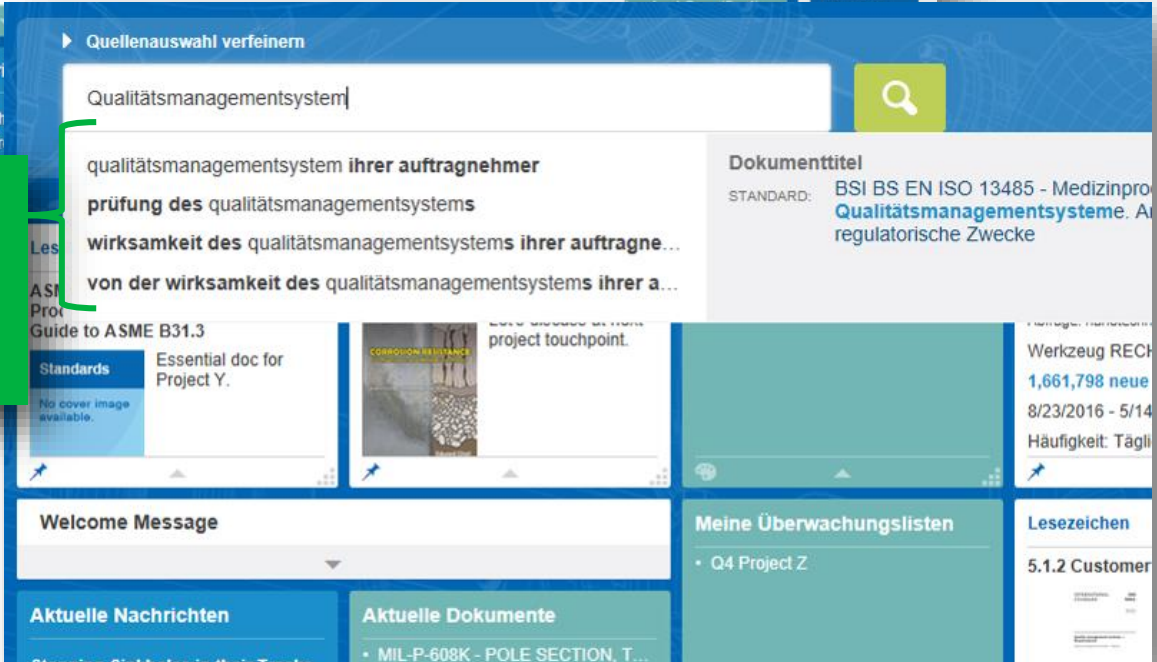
Quellenauswahl verfeinern

Qualitätsmanagementsystem

qualitätsmanagementsystem ihrer auftragnehmer

prüfung des qualitätsmanagementsystems

wirksamkeit des qualitätsmanagementsystems ihrer auftragne…

von der wirksamkeit des qualitätsmanagementsystems ihrer a…

Dokumenttitel

STANDARD: BSI BS EN ISO 13485 - Medizinpro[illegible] Qualitätsmanagementsysteme. A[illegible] regulatorische Zwecke

Les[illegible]

ASM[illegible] Pro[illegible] Guide to ASME B31.3

Standards

No cover image available.

Essential doc for Project Y.

CORROSION RESISTANCE

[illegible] project touchpoint.

Werkzeug RECH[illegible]

1,661,798 neue

8/23/2016 - 5/14

Häufigkeit: Tägli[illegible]

Welcome Message

Meine Überwachungslisten

• Q4 Project Z

Lesezeichen

5.1.2 Customer

Aktuelle Nachrichten

Aktuelle Dokumente

• MIL-P-608K - POLE SECTION, T…